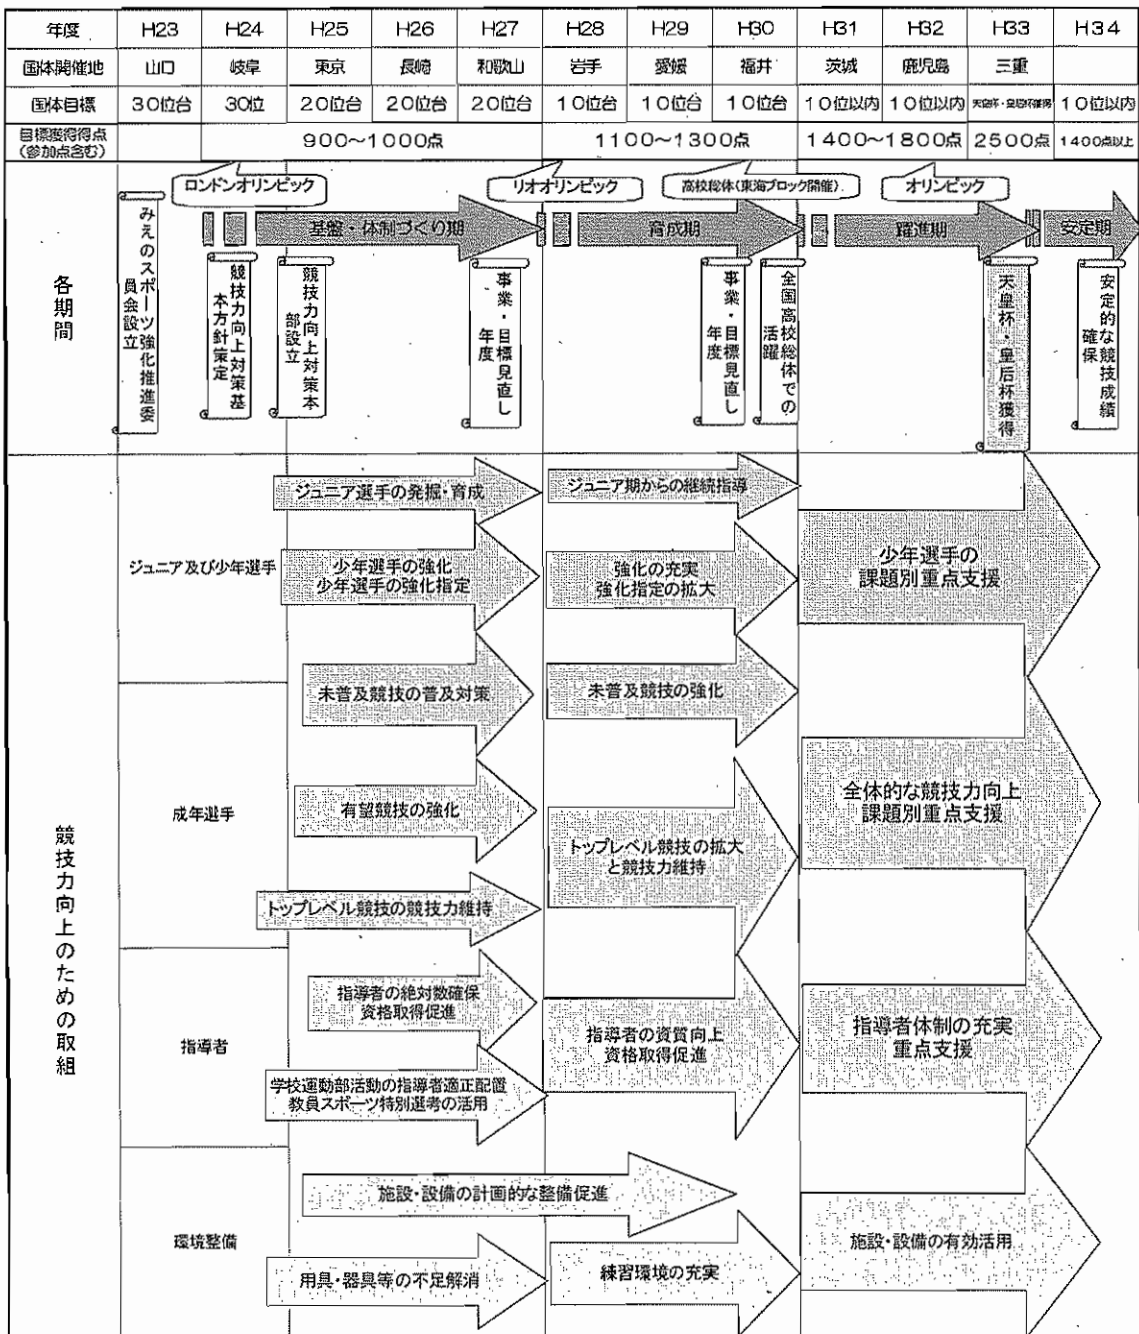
| 年度 | H23 | H24 | H25 | H26 | H27 | H28 | H29 | H30 | H31 | H32 | H33 | H34 |
|---|---|---|---|---|---|---|---|---|---|---|---|---|
| 国体開催地 | 山口 | 岐阜 | 東京 | 長崎 | 和歌山 | 岩手 | 愛媛 | 福井 | 茨城 | 鹿児島 | 三重 | |
| 国体目標 | 30位台 | 30位 | 20位台 | 20位台 | 20位台 | 10位台 | 10位台 | 10位台 | 10位以内 | 10位以内 | 天皇杯・皇后杯獲得 | 10位以内 |
| 目標獲得得点（参加点含む） | | 900～1000点 | | | | 1100～1300点 | | | 1400～1800点 | | 2500点 | 1400点以上 |

各期間

ロンドンオリンピック　リオオリンピック　高校総体（東海ブロック開催）　オリンピック

基盤・体制づくり期　育成期　躍進期　安定期

みえのスポーツ強化推進委員会設立
競技力向上対策基本方針策定
競技力向上対策本部設立
事業・目標見直し年度
事業・目標見直し年度
全国高校総体での活躍
天皇杯・皇后杯獲得
安定的な競技成績確保

競技力向上のための取組

ジュニア及び少年選手

ジュニア選手の発掘・育成
ジュニア期からの継続指導
少年選手の強化
少年選手の強化指定
強化の充実
強化指定の拡大
少年選手の
課題別重点支援

成年選手

未普及競技の普及対策
未普及競技の強化
有望競技の強化
トップレベル競技の拡大と競技力維持
トップレベル競技の競技力維持
全体的な競技力向上
課題別重点支援

指導者

指導者の絶対数確保
資格取得促進
指導者の資質向上
資格取得促進
指導者体制の充実
重点支援
学校運動部活動の指導者適正配置
教員スポーツ特別選考の活用

環境整備

施設・設備の計画的な整備促進
施設・設備の有効活用
用具・器具等の不足解消
練習環境の充実